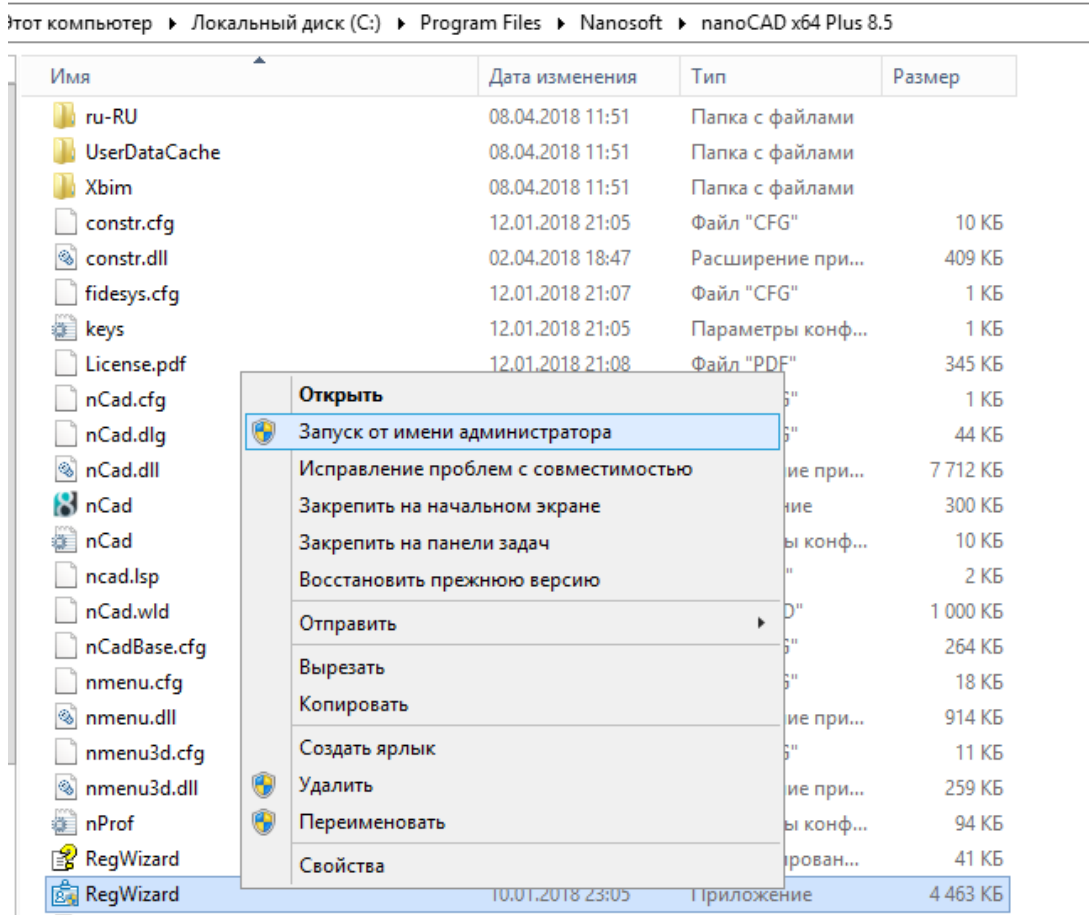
Этот компьютер ▸ Локальный диск (C:) ▸ Program Files ▸ Nanosoft ▸ nanoCAD x64 Plus 8.5

| Имя | Дата изменения | Тип | Размер |
|---|---|---|---|
| ru-RU | 08.04.2018 11:51 | Папка с файлами | |
| UserDataCache | 08.04.2018 11:51 | Папка с файлами | |
| Xbim | 08.04.2018 11:51 | Папка с файлами | |
| constr.cfg | 12.01.2018 21:05 | Файл "CFG" | 10 КБ |
| constr.dll | 02.04.2018 18:47 | Расширение при... | 409 КБ |
| fidesys.cfg | 12.01.2018 21:07 | Файл "CFG" | 1 КБ |
| keys | 12.01.2018 21:05 | Параметры конф... | 1 КБ |
| License.pdf | 12.01.2018 21:08 | Файл "PDF" | 345 КБ |
| nCad.cfg | | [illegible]" | 1 КБ |
| nCad.dlg | | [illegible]" | 44 КБ |
| nCad.dll | | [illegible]ие при... | 7 712 КБ |
| nCad | | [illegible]ние | 300 КБ |
| nCad | | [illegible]ы конф... | 10 КБ |
| ncad.lsp | | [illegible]" | 2 КБ |
| nCad.wld | | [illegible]D" | 1 000 КБ |
| nCadBase.cfg | | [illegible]" | 264 КБ |
| nmenu.cfg | | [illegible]" | 18 КБ |
| nmenu.dll | | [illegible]ие при... | 914 КБ |
| nmenu3d.cfg | | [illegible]" | 11 КБ |
| nmenu3d.dll | | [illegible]ие при... | 259 КБ |
| nProf | | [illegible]ы конф... | 94 КБ |
| RegWizard | | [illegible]рован... | 41 КБ |
| RegWizard | 10.01.2018 23:05 | Приложение | 4 463 КБ |

Открыть
Запуск от имени администратора
Исправление проблем с совместимостью
Закрепить на начальном экране
Закрепить на панели задач
Восстановить прежнюю версию
Отправить
Вырезать
Копировать
Создать ярлык
Удалить
Переименовать
Свойства